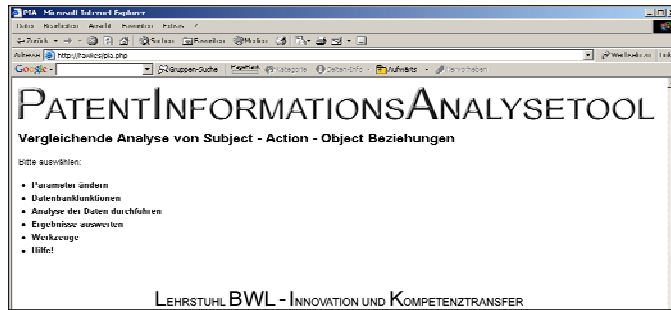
PIA - Microsoft Internet Explorer

Datei Bearbeiten Ansicht Favoriten Extras ?

Zurück Suchen Favoriten Medien

Adresse http://localhost/pia.php

Wechseln zu

Google Gruppen-Suche Kategorie Seiten-Info Aufwärts Hervorheben

PATENTINFORMATIONSANALYSETOOL

Vergleichende Analyse von Subject - Action - Object Beziehungen

Bitte auswählen:

- Parameter ändern
- Datenbankfunktionen
- Analyse der Daten durchführen
- Ergebnisse auswerten
- Werkzeuge
- Hilfe!

LEHRSTUHL BWL - INNOVATION UND KOMPETENZTRANSFER